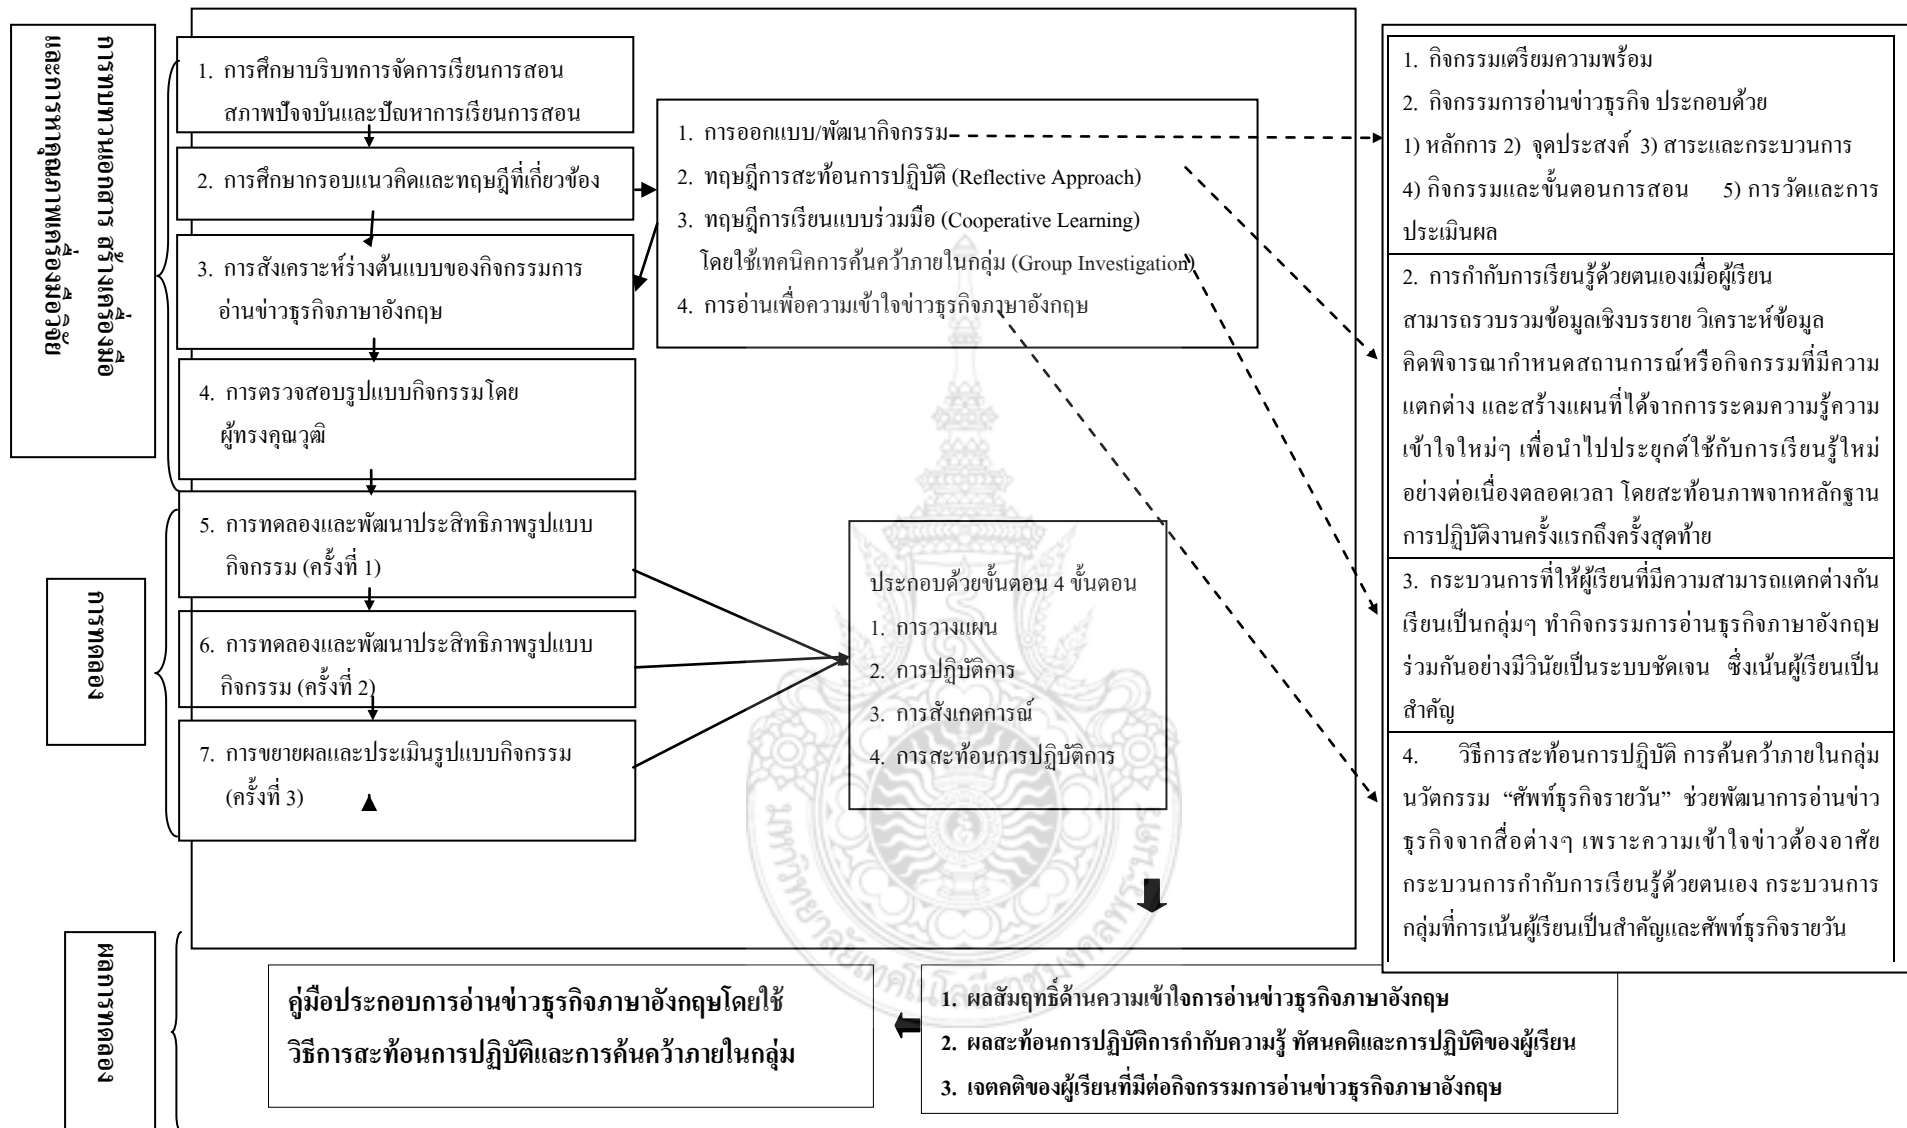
การพัฒนาเครื่องมือ สร้างเครื่องมือ และการเก็บข้อมูลเพื่อการวิจัย

1. การศึกษาบริบทการจัดการเรียนการสอน สภาพปัจจุบันและปัญหาการเรียนการสอน

2. การศึกษากรอบแนวคิดและทฤษฎีที่เกี่ยวข้อง

3. การสังเคราะห์ร่างต้นแบบของกิจกรรมการอ่านข่าวธุรกิจภาษาอังกฤษ

4. การตรวจสอบรูปแบบกิจกรรมโดยผู้ทรงคุณวุฒิ

1. การออกแบบ/พัฒนากิจกรรม
2. ทฤษฎีการสะท้อนการปฏิบัติ (Reflective Approach)
3. ทฤษฎีการเรียนแบบร่วมมือ (Cooperative Learning) โดยใช้เทคนิคการค้นคว้าภายในกลุ่ม (Group Investigation)
4. การอ่านเพื่อความเข้าใจข่าวธุรกิจภาษาอังกฤษ

1. กิจกรรมเตรียมความพร้อม
2. กิจกรรมการอ่านข่าวธุรกิจ ประกอบด้วย
1) หลักการ 2) จุดประสงค์ 3) สาระและกระบวนการ 4) กิจกรรมและขั้นตอนการสอน 5) การวัดและการประเมินผล

2. การกำกับการเรียนรู้ด้วยตนเองเมื่อผู้เรียนสามารถรวบรวมข้อมูลเชิงบรรยาย วิเคราะห์ข้อมูล คิดพิจารณากำหนดสถานการณ์หรือกิจกรรมที่มีความแตกต่าง และสร้างแผนที่ได้จากการระดมความรู้ความเข้าใจใหม่ๆ เพื่อนำไปประยุกต์ใช้กับการเรียนรู้ใหม่อย่างต่อเนื่องตลอดเวลา โดยสะท้อนภาพจากหลักฐานการปฏิบัติงานครั้งแรกถึงครั้งสุดท้าย

3. กระบวนการที่ให้ผู้เรียนที่มีความสามารถแตกต่างกันเรียนเป็นกลุ่มๆ ทำกิจกรรมการอ่านธุรกิจภาษาอังกฤษร่วมกันอย่างมีวินัยเป็นระบบชัดเจน ซึ่งเน้นผู้เรียนเป็นสำคัญ

4. วิธีการสะท้อนการปฏิบัติ การค้นคว้าภายในกลุ่ม นวัตกรรม "ศัพท์ธุรกิจรายวัน" ช่วยพัฒนาการอ่านข่าวธุรกิจจากสื่อต่างๆ เพราะความเข้าใจข่าวต้องอาศัยกระบวนการกำกับการเรียนรู้ด้วยตนเอง กระบวนการกลุ่มที่การเน้นผู้เรียนเป็นสำคัญและศัพท์ธุรกิจรายวัน

การทดลอง

5. การทดลองและพัฒนาประสิทธิภาพรูปแบบกิจกรรม (ครั้งที่ 1)

6. การทดลองและพัฒนาประสิทธิภาพรูปแบบกิจกรรม (ครั้งที่ 2)

7. การขยายผลและประเมินรูปแบบกิจกรรม (ครั้งที่ 3)

ประกอบด้วยขั้นตอน 4 ขั้นตอน
1. การวางแผน
2. การปฏิบัติการ
3. การสังเกตการณ์
4. การสะท้อนการปฏิบัติการ

ผลการทดลอง

คู่มือประกอบการอ่านข่าวธุรกิจภาษาอังกฤษโดยใช้วิธีการสะท้อนการปฏิบัติและการค้นคว้าภายในกลุ่ม

1. ผลสัมฤทธิ์ด้านความเข้าใจการอ่านข่าวธุรกิจภาษาอังกฤษ
2. ผลสะท้อนการปฏิบัติการกำกับความรู้ ทัศนคติและการปฏิบัติของผู้เรียน
3. เจตคติของผู้เรียนที่มีต่อกิจกรรมการอ่านข่าวธุรกิจภาษาอังกฤษ